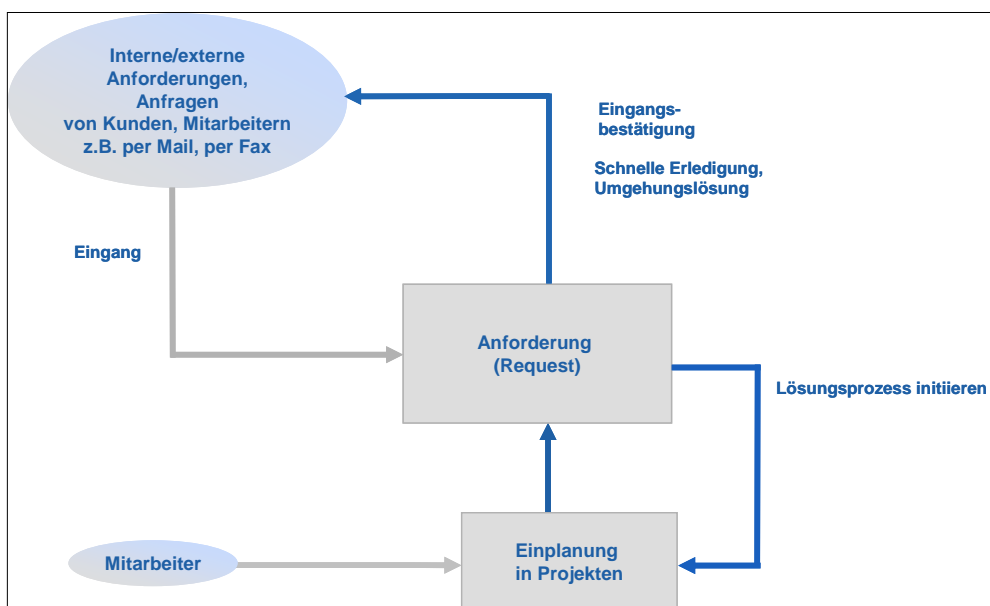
Interne/externe Anforderungen, Anfragen von Kunden, Mitarbeitern z.B. per Mail, per Fax

Eingangsbestätigung

Schnelle Erledigung, Umgehungslösung

Eingang

Anforderung (Request)

Lösungsprozess initiieren

Mitarbeiter

Einplanung in Projekten